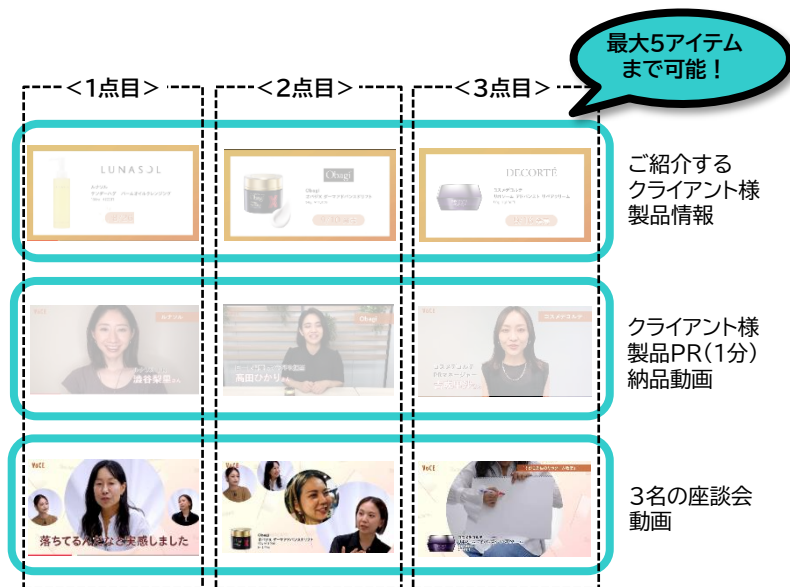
最大5アイテム
まで可能！

<1点目>

<2点目>

<3点目>

LUNASOL

Obagi

DECORTÉ

ご紹介する
クライアント様
製品情報

VoCE

Obagi

高田ひかり

クライアント様
製品PR(1分)
納品動画

VoCE

落ちてる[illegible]と実感しました

VoCE

Obagi

VoCE

3名の座談会
動画